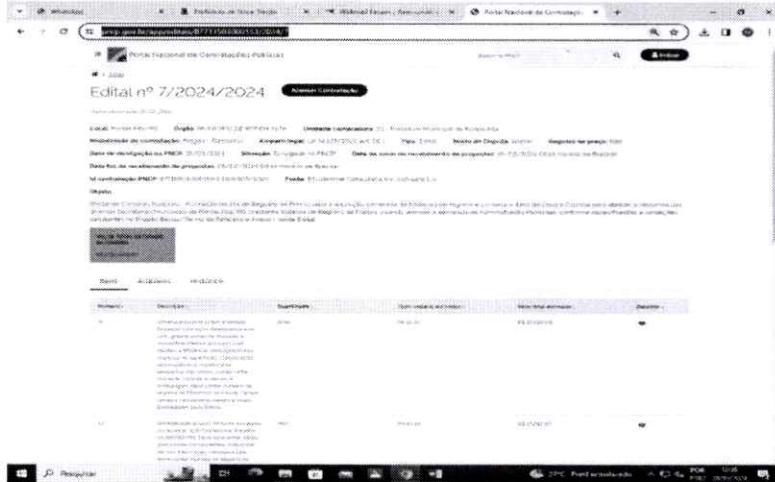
Portal Nacional de Contratações Públicas

Edital nº 7/2024/2024

Acessar Contratação

Local:
Órgão:
Unidade compradora:
Modalidade da contratação: Pregão - Eletrônico
Amparo legal:
Tipo:
Modo de disputa:
Registro de preço:
Data de divulgação no PNCP:
Situação:
Data de início de recebimento de propostas:
Data fim de recebimento de propostas:
Id contratação PNCP:
Fonte:
Objeto:

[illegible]

Itens
Arquivos
Histórico

| Número | Descrição | Quantidade | Valor unitário estimado | Valor total estimado | Detalhar |
|---|---|---|---|---|---|
| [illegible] | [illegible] | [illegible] | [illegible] | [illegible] | |
| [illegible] | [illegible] | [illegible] | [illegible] | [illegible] | |

Pesquisar

27°C Parcialmente nublado
POR